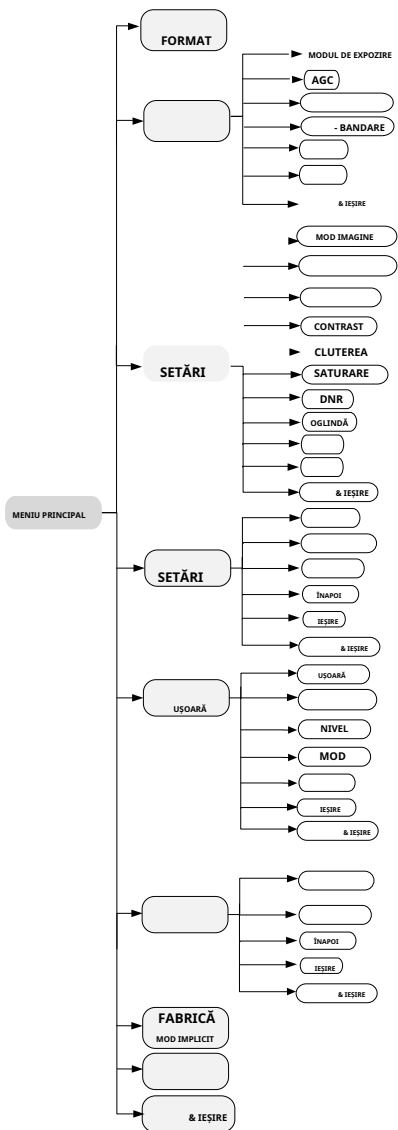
MENIU PRINCIPAL

FORMAT

MODUL DE EXPOZIRE
AGC
- BANDARE
& IEŞIRE

MOD IMAGINE
CONTRAST

SETĂRI
CLUTEREA
SATURARE
DNR
OGLINDĂ
& IEŞIRE

SETĂRI
ÎNAPOI
IEŞIRE
& IEŞIRE

UŞOARĂ
UŞOARĂ
NIVEL
MOD
IEŞIRE
& IEŞIRE

ÎNAPOI
IEŞIRE
& IEŞIRE

FABRICĂ
MOD IMPLICIT

& IEŞIRE